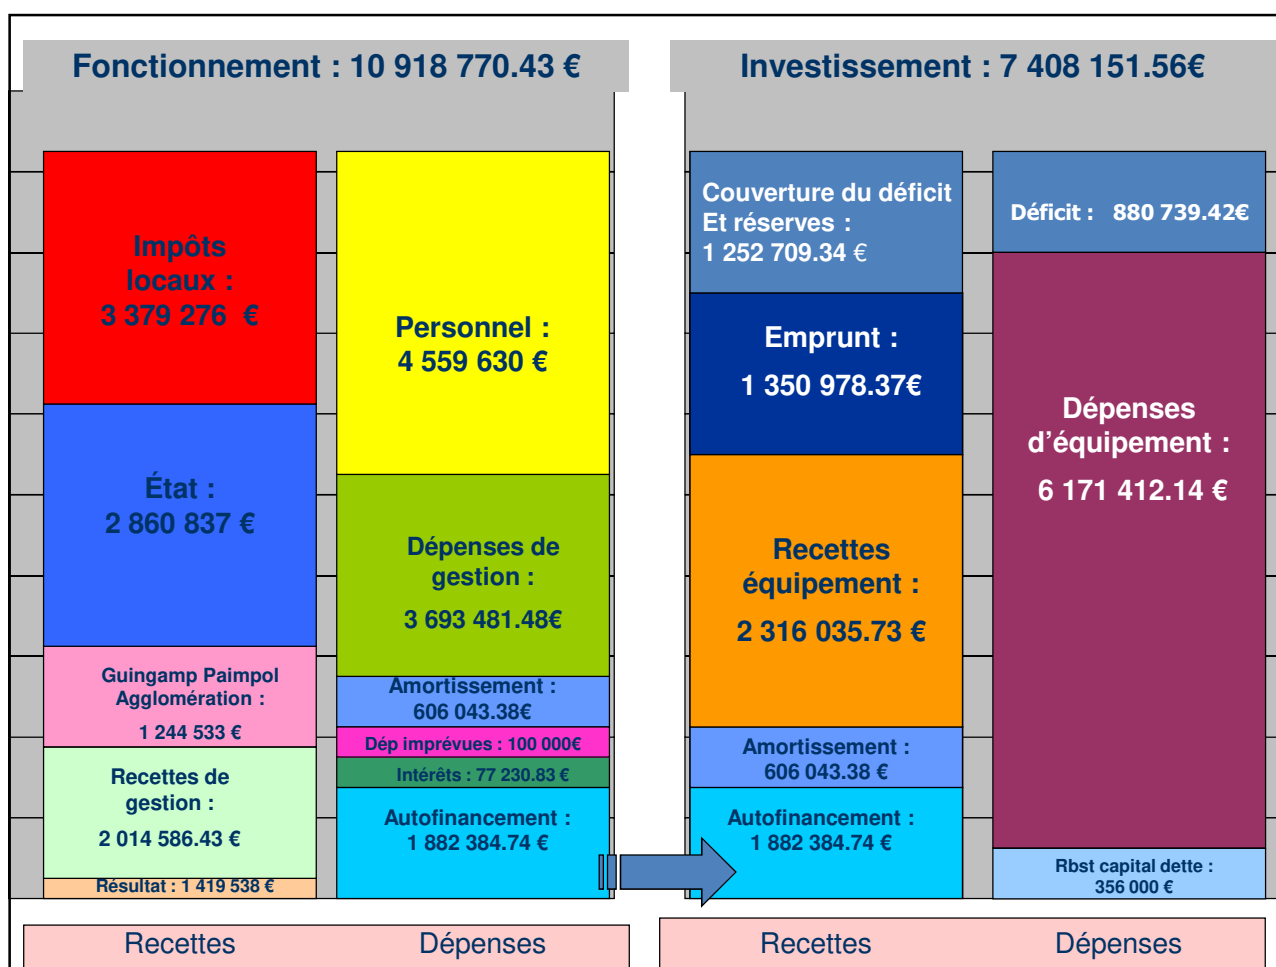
Fonctionnement : 10 918 770.43 €

Impôts locaux : 3 379 276 €

État : 2 860 837 €

Guingamp Paimpol Agglomération : 1 244 533 €

Recettes de gestion : 2 014 586.43 €

Résultat : 1 419 538 €

Personnel : 4 559 630 €

Dépenses de gestion : 3 693 481.48€

Amortissement : 606 043.38€

Dép imprévues : 100 000€

Intérêts : 77 230.83 €

Autofinancement : 1 882 384.74 €

Investissement : 7 408 151.56€

Couverture du déficit Et réserves : 1 252 709.34 €

Emprunt : 1 350 978.37€

Recettes équipement : 2 316 035.73 €

Amortissement : 606 043.38 €

Autofinancement : 1 882 384.74 €

Déficit : 880 739.42€

Dépenses d'équipement : 6 171 412.14 €

Rbst capital dette : 356 000 €

Recettes Dépenses

Recettes Dépenses